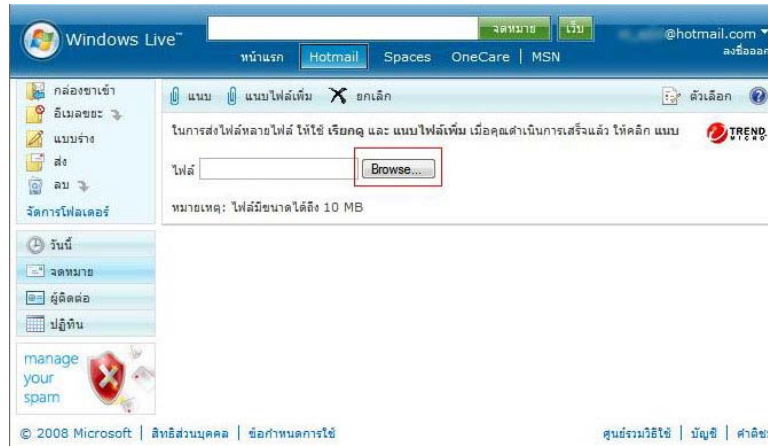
Windows Live™

จดหมาย | เว็บ

@hotmail.com
ลงชื่อออก

หน้าแรก | Hotmail | Spaces | OneCare | MSN

กล่องขาเข้า
อีเมลขยะ
แบบร่าง
ส่ง
ลบ
จัดการโฟลเดอร์

วันนี้
จดหมาย
ผู้ติดต่อ
ปฏิทิน

manage your spam

แนบ | แนบไฟล์เพิ่ม | ยกเลิก

ตัวเลือก

ในการส่งไฟล์หลายไฟล์ ให้ใช้ เรียกดู และ แนบไฟล์เพิ่ม เมื่อคุณดำเนินการเสร็จแล้ว ให้คลิก แนบ

TREND MICRO

ไฟล์ Browse...

หมายเหตุ: ไฟล์มีขนาดได้ถึง 10 MB

© 2008 Microsoft | สิทธิส่วนบุคคล | ข้อกำหนดการใช้

ศูนย์รวมวิธีใช้ | บัญชี | คำติช